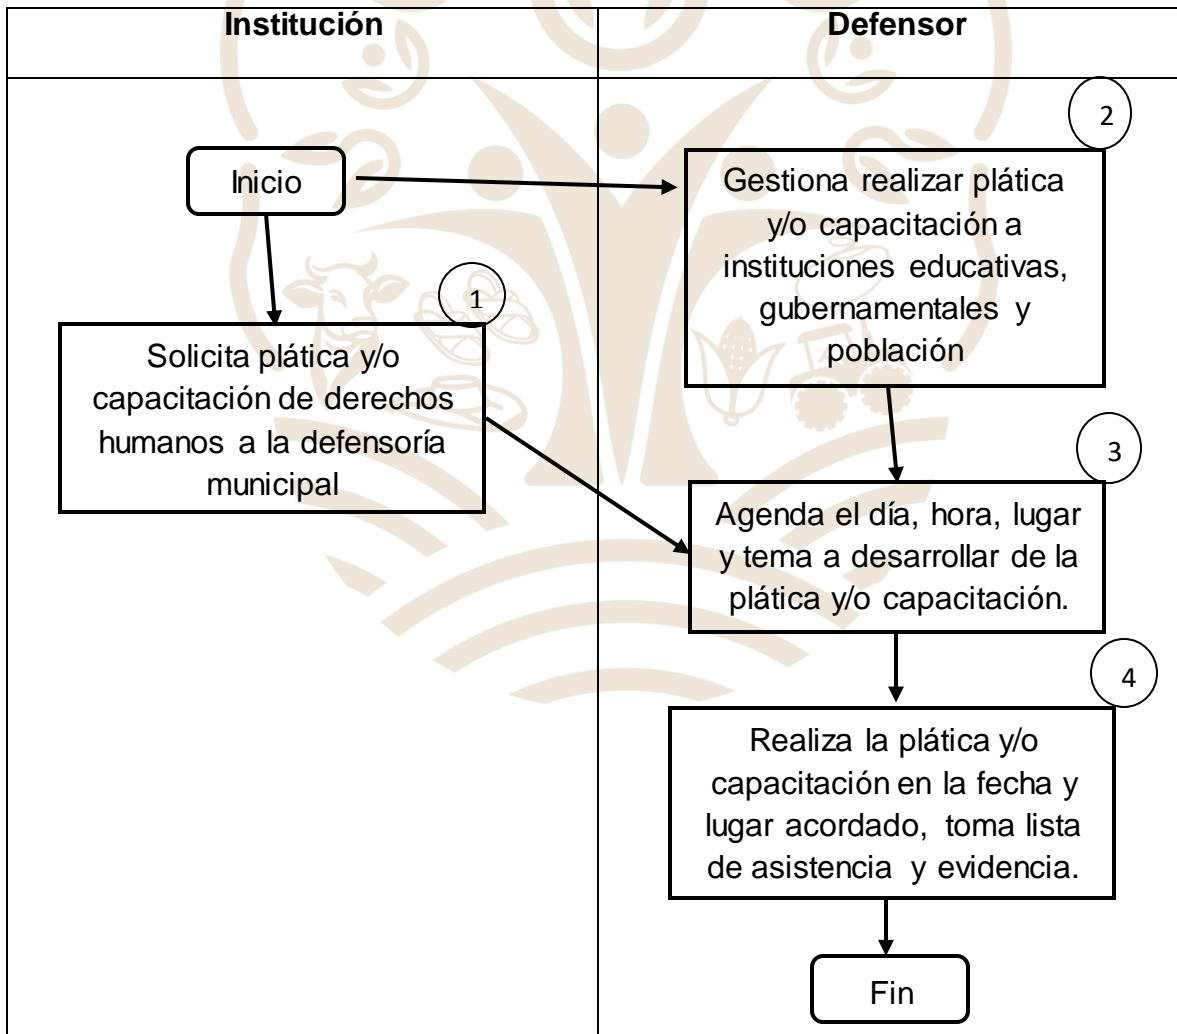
| Institución | Defensor |
|---|---|

Inicio

1

Solicita plática y/o capacitación de derechos humanos a la defensoría municipal

2

Gestiona realizar plática y/o capacitación a instituciones educativas, gubernamentales y población

3

Agenda el día, hora, lugar y tema a desarrollar de la plática y/o capacitación.

4

Realiza la plática y/o capacitación en la fecha y lugar acordado, toma lista de asistencia y evidencia.

Fin